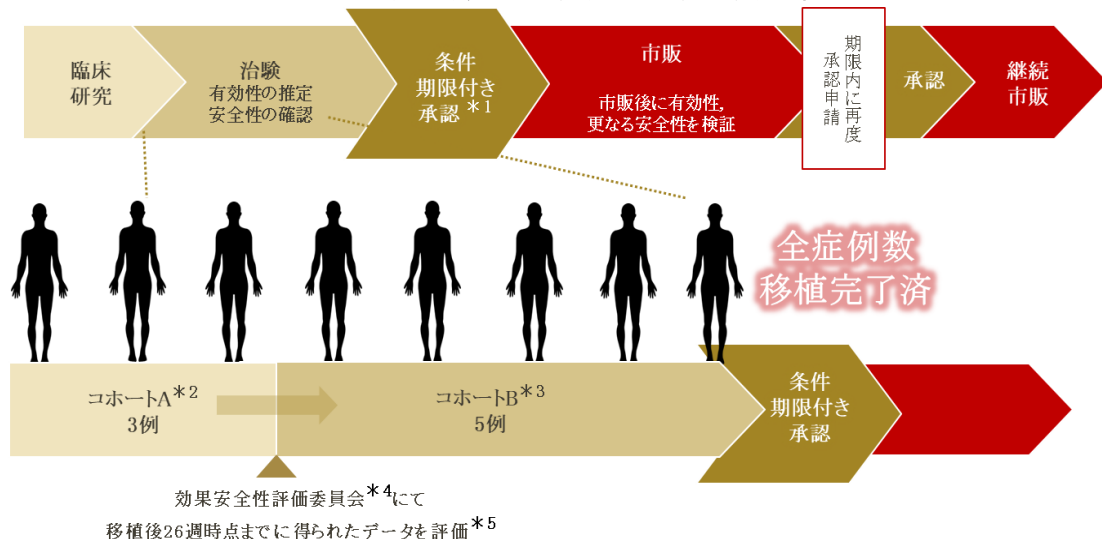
臨床研究

治験
有効性の推定
安全性の確認

条件期限付き承認$^{*1}$

市販

市販後に有効性,
更なる安全性を検証

期限内に再度承認申請

承認

継続市販

全症例数
移植完了済

コホートA$^{*2}$
3例

コホートB$^{*3}$
5例

条件期限付き承認

効果安全性評価委員会$^{*4}$にて
移植後26週時点までに得られたデータを評価$^{*5}$